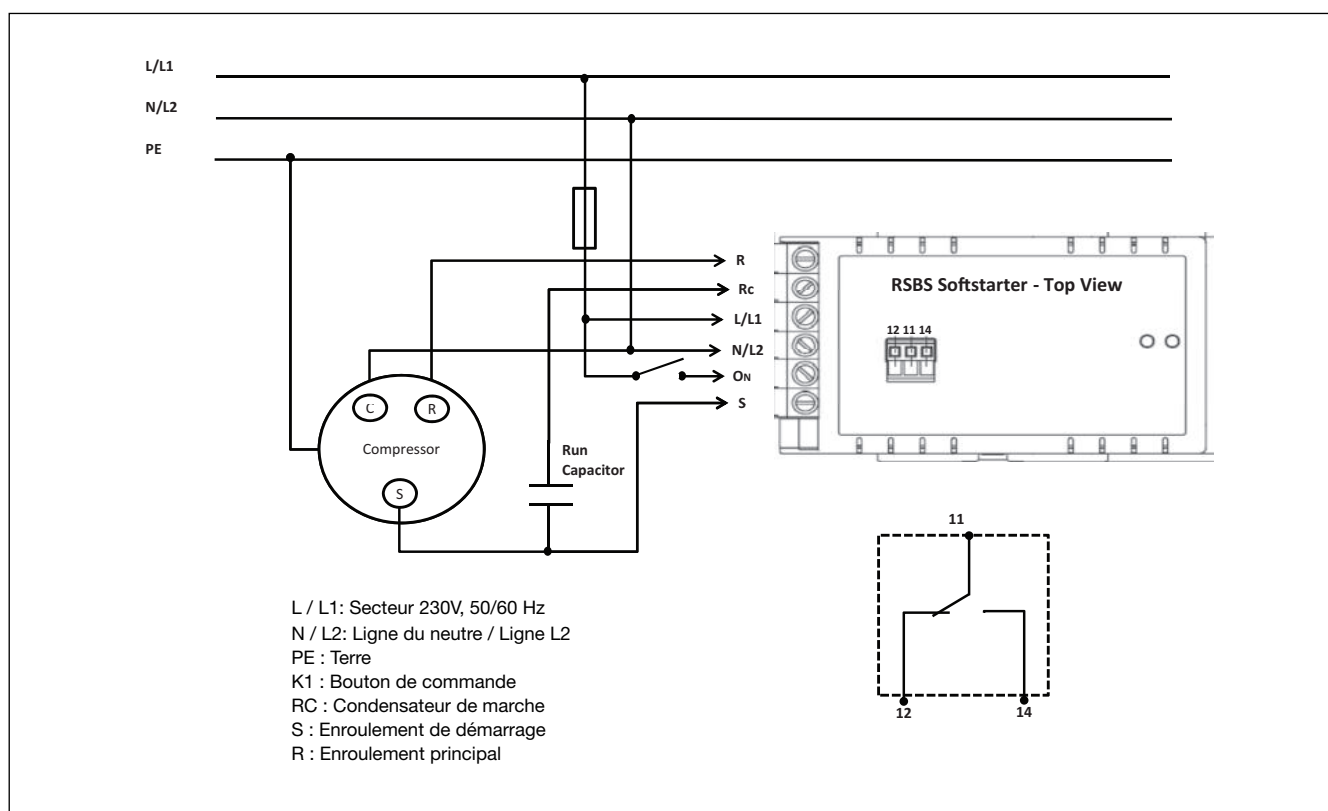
L/L1
N/L2
PE

R
Rc
L/L1
N/L2
ON
S

RSBS Softstarter - Top View
12 11 14

C
R
Compressor
S

Run Capacitor

11
12
14

L / L1: Secteur 230V, 50/60 Hz
N / L2: Ligne du neutre / Ligne L2
PE : Terre
K1 : Bouton de commande
RC : Condensateur de marche
S : Enroulement de démarrage
R : Enroulement principal